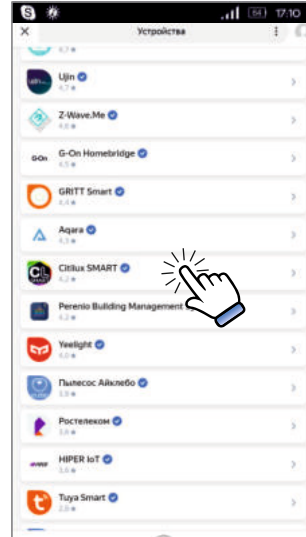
54 17:10
×
Устройства
4,7 ★
Ujin
4,7 ★
Z-Wave.Me
4,6 ★
G-On Homebridge
4,5 ★
GRITT Smart
4,4 ★
Aqara
4,3 ★
Citilux SMART
4,2 ★
Perenio Building Management
4,2 ★
Yeelight
4,0 ★
Пылесос Айклебо
3,9 ★
Ростелеком
3,6 ★
HIPER IoT
3,6 ★
Tuya Smart
3,5 ★